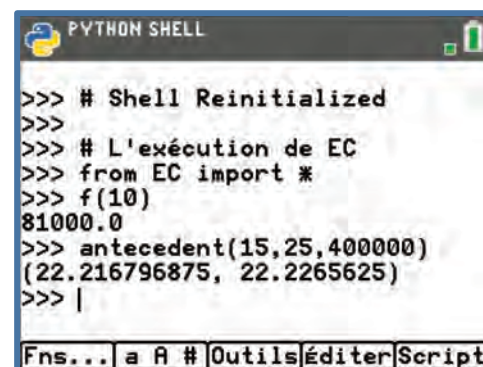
PYTHON SHELL

>>> # Shell Reinitialized
>>>
>>> # L'exécution de EC
>>> from EC import *
>>> f(10)
81000.0
>>> antecedent(15,25,400000)
(22.216796875, 22.2265625)
>>> |

Fns... a A # Outils Éditer Script